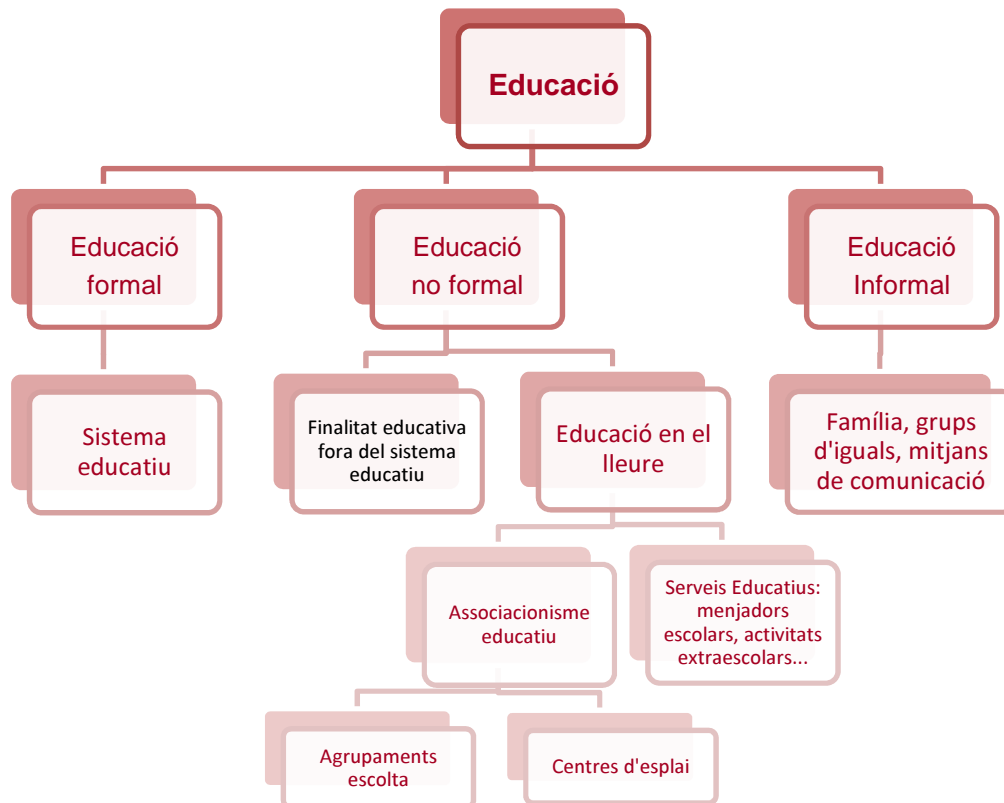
Educació

Educació formal

Educació no formal

Educació Informal

Sistema educatiu

Finalitat educativa fora del sistema educatiu

Educació en el lleure

Família, grups d'iguals, mitjans de comunicació

Associacionisme educatiu

Serveis Educatius: menjadors escolars, activitats extraescolars...

Agrupaments escolta

Centres d'esplai